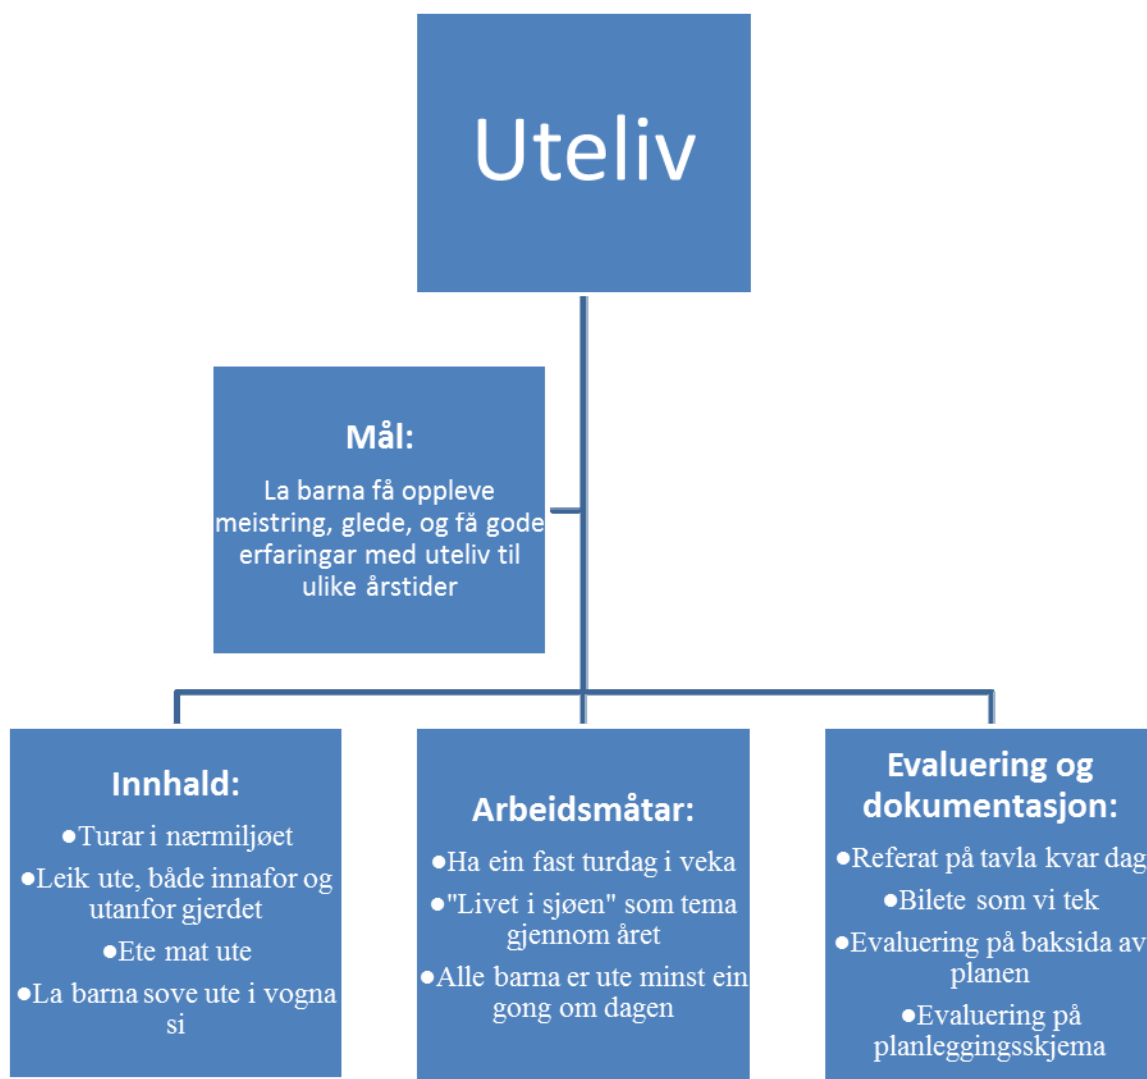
Uteliv

Mål:

La barna få oppleve meistring, glede, og få gode erfaringar med uteliv til ulike årstider

Innhald:

- Turar i nærmiljøet
- Leik ute, både innafor og utanfor gjerdet
- Ete mat ute
- La barna sove ute i vogna si

Arbeidsmåtar:

- Ha ein fast turdag i veka
- "Livet i sjøen" som tema gjennom året
- Alle barna er ute minst ein gong om dagen

Evaluering og dokumentasjon:

- Referat på tavla kvar dag
- Bilete som vi tek
- Evaluering på baksida av planen
- Evaluering på planleggingsskjema